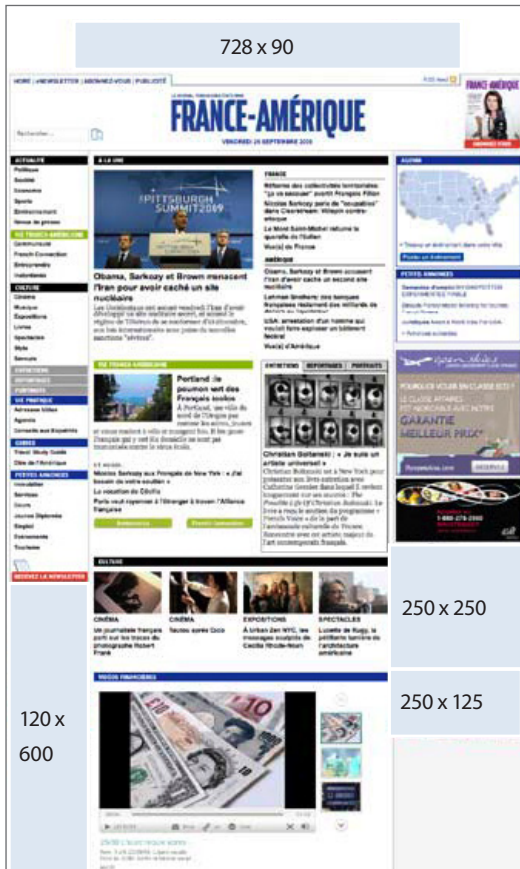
728 x 90

HOME | NEWSLETTER | ABONNEZ-VOUS | PUBLICITÉ

FRANCE-AMÉRIQUE

VENDREDI 25 SEPTEMBRE 2009

Rechercher

À LA UNE

PITTSBURGH SUMMIT 2009

Obama, Sarkozy et Brown menacent l'Iran pour avoir caché un site nucléaire

FRANCE

AMÉRIQUE

Portland :le poumon vert des Français isolés

Christian Boltanski : « Je suis un artiste universel »

CULTURE

CINÉMA

EXPOSITIONS

SPECTACLES

Réseau CD

VIDÉOS FINANCIÈRES

250 x 250

250 x 125

120 x 600

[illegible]